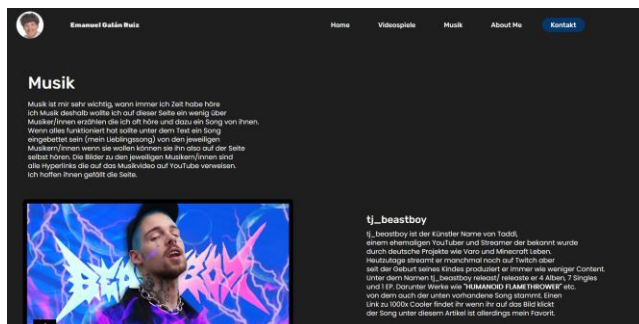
Emanuel Galán Ruiz

Home Videospiele Musik About Me Kontakt

Musik

Musik ist mir sehr wichtig, wann immer ich Zeit habe höre ich Musik deshalb wollte ich auf dieser Seite ein wenig über Musiker/innen erzählen die ich oft höre und dazu ein Song von ihnen. Wenn alles funktioniert hat sollte unter dem Text ein Song eingebettet sein (mein Lieblingssong) von den jeweiligen Musikern/innen wenn sie wollen können sie ihn also auf der Seite selbst hören. Die Bilder zu den jeweiligen Musikern/innen sind alle Hyperlinks die auf das Musikvideo auf YouTube verweisen. Ich hoffen ihnen gefällt die Seite.

tj_beastboy

tj_beastboy ist der Künstler Name von Taddl, einem ehemaligen YouTuber und Streamer der bekannt wurde durch deutsche Projekte wie Varo und Minecraft Leben. Heutzutage streamt er manchmal noch auf Twitch aber seit der Geburt seines Kindes produziert er immer wie weniger Content. Unter dem Namen tj_beastboy release/ releaste er 4 Alben, 7 Singles und 1 EP. Darunter Werke wie "HUMANOID FLAMETHROWER" etc. von dem auch der unten vorhandene Song stammt. Einen Link zu 1000x Cooler findet ihr wenn ihr auf das Bild klickt der Song unter diesem Artikel ist allerdings mein Favorit.